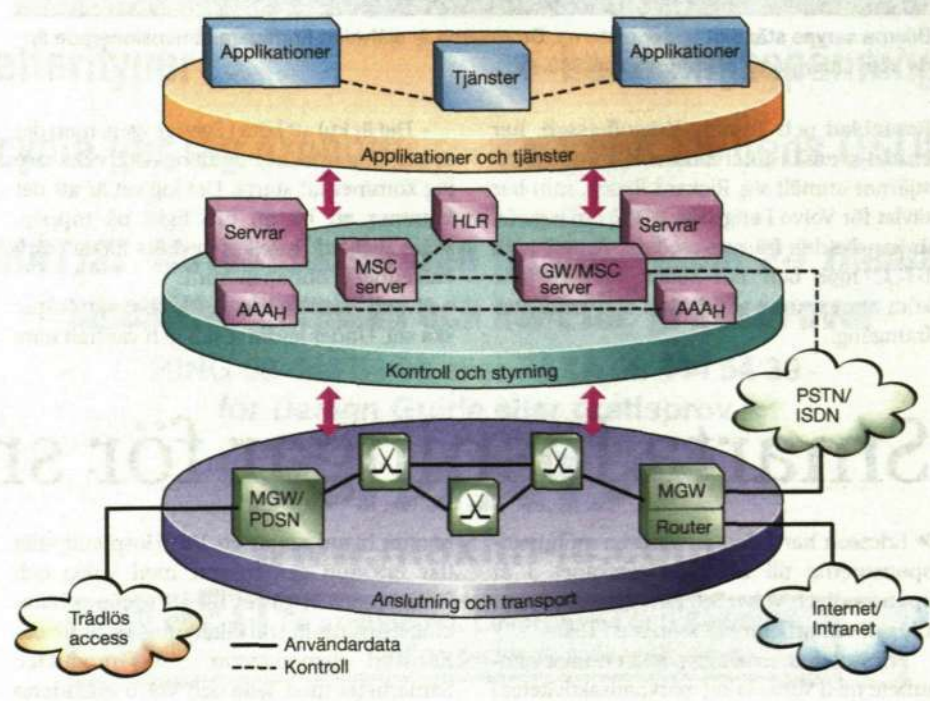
Applikationer

Tjänster

Applikationer

Applikationer och tjänster

Servrar

HLR

Servrar

MSC server

GW/MSC server

AAA$_H$

AAA$_H$

Kontroll och styrning

PSTN/ ISDN

MGW/ PDSN

MGW

Router

Anslutning och transport

Trådlös access

Internet/ Intranet

—— Användardata
- - - - Kontroll